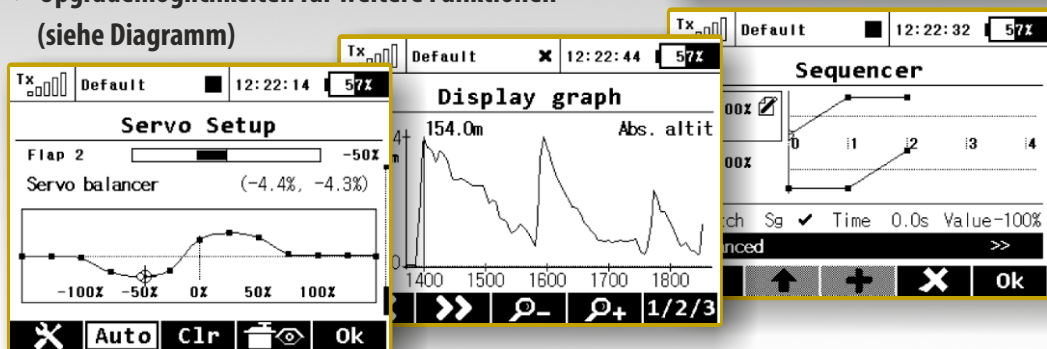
(siehe Diagramm)

Tx Default 12:22:14 57%
Servo Setup
Flap 2 -50%
Servo balancer (-4.4%, -4.3%)
-100% -50% 0% 50% 100%
Auto Clr Ok

Tx Default 12:22:44 57%
Display graph
154.0m Abs. altit
1400 1500 1600 1700 1800
1/2/3

Tx Default 12:22:32 57%
Sequencer
00%
0 1 2 3 4
00%
tch Sg ✔ Time 0.0s Value-100%
anced >>
Ok